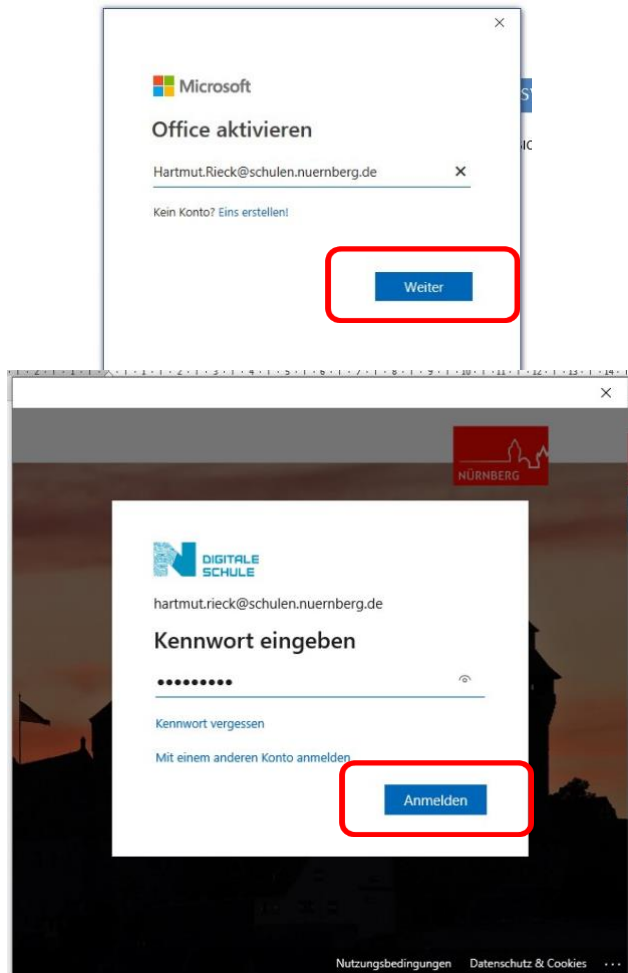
×

Microsoft

Office aktivieren

Hartmut.Rieck@schulen.nuernberg.de ×

Kein Konto? Eins erstellen!

Weiter

×

NÜRNBERG

DIGITALE SCHULE

hartmut.rieck@schulen.nuernberg.de

Kennwort eingeben

•••••••••

Kennwort vergessen

Mit einem anderen Konto anmelden

Anmelden

Nutzungsbedingungen Datenschutz & Cookies ···